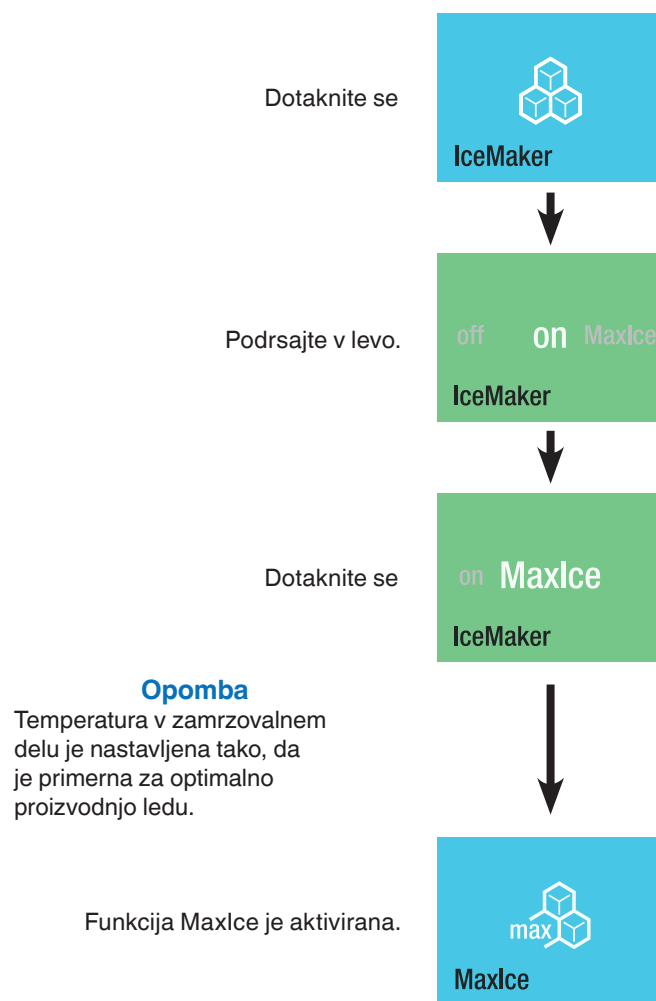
Dotaknite se

IceMaker

Podrsajte v levo.

off on MaxIce

IceMaker

Dotaknite se

on MaxIce

IceMaker

Opomba

Temperatura v zamrzovalnem delu je nastavljena tako, da je primerna za optimalno proizvodnjo ledu.

Funkcija MaxIce je aktivirana.

max

MaxIce